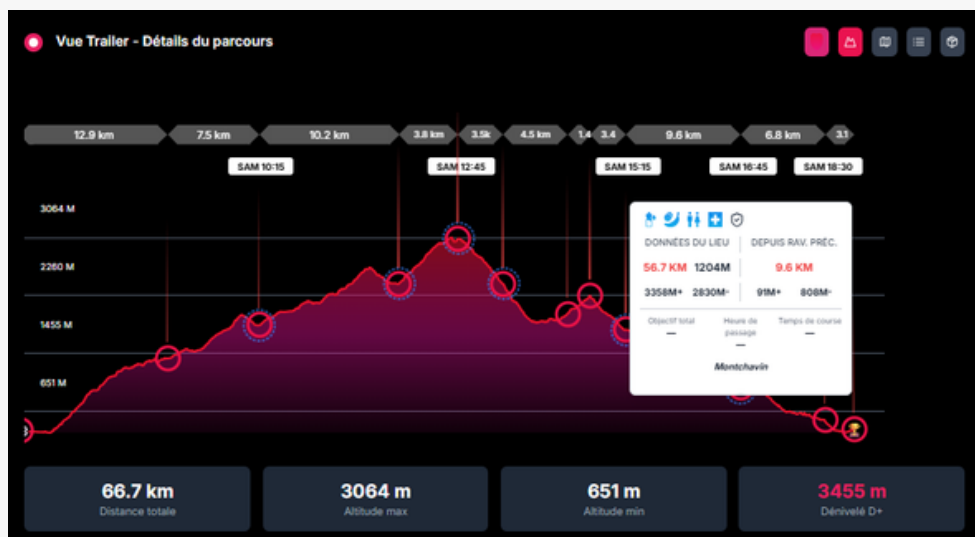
Vue Trailer - Détails du parcours

12.9 km
7.5 km
10.2 km
3.8 km
3.5k
4.5 km
1.4
3.4
9.6 km
6.8 km
3.1

SAM 10:15
SAM 12:45
SAM 15:15
SAM 16:45
SAM 18:30

3064 M
2260 M
1455 M
651 M

DONNÉES DU LIEU
DEPUIS RAV. PRÉC.
56.7 KM
1204M
9.6 KM
3358M+
2830M-
91M+
808M-
Objectif total
—
Heure de passage
—
Temps de course
—
Montchavin

66.7 km
Distance totale
3064 m
Altitude max
651 m
Altitude min
3455 m
Dénivelé D+